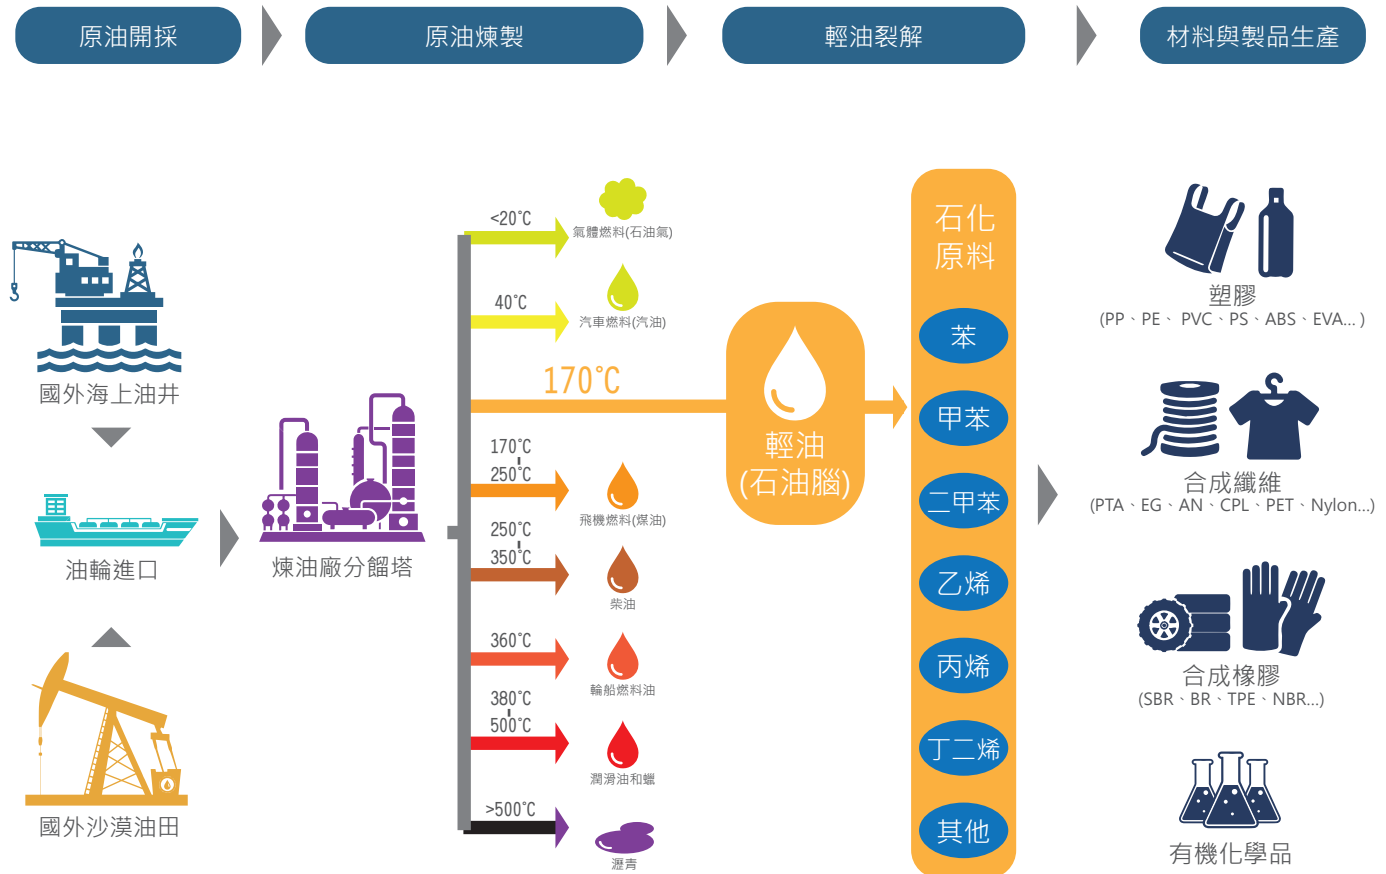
原油開採

原油煉製

輕油裂解

材料與製品生產

國外海上油井

油輪進口

國外沙漠油田

煉油廠分餾塔

<20°C
氣體燃料(石油氣)

40°C
汽車燃料(汽油)

170°C

170°C
250°C
飛機燃料(煤油)

250°C
350°C
柴油

360°C
輪船燃料油

380°C
500°C
潤滑油和蠟

>500°C
瀝青

輕油
(石油腦)

石化
原料

苯

甲苯

二甲苯

乙烯

丙烯

丁二烯

其他

塑膠
(PP、PE、 PVC、PS、ABS、EVA... )

合成纖維
(PTA、EG、AN、CPL、PET、Nylon...)

合成橡膠
(SBR、BR、TPE、NBR...)

有機化學品